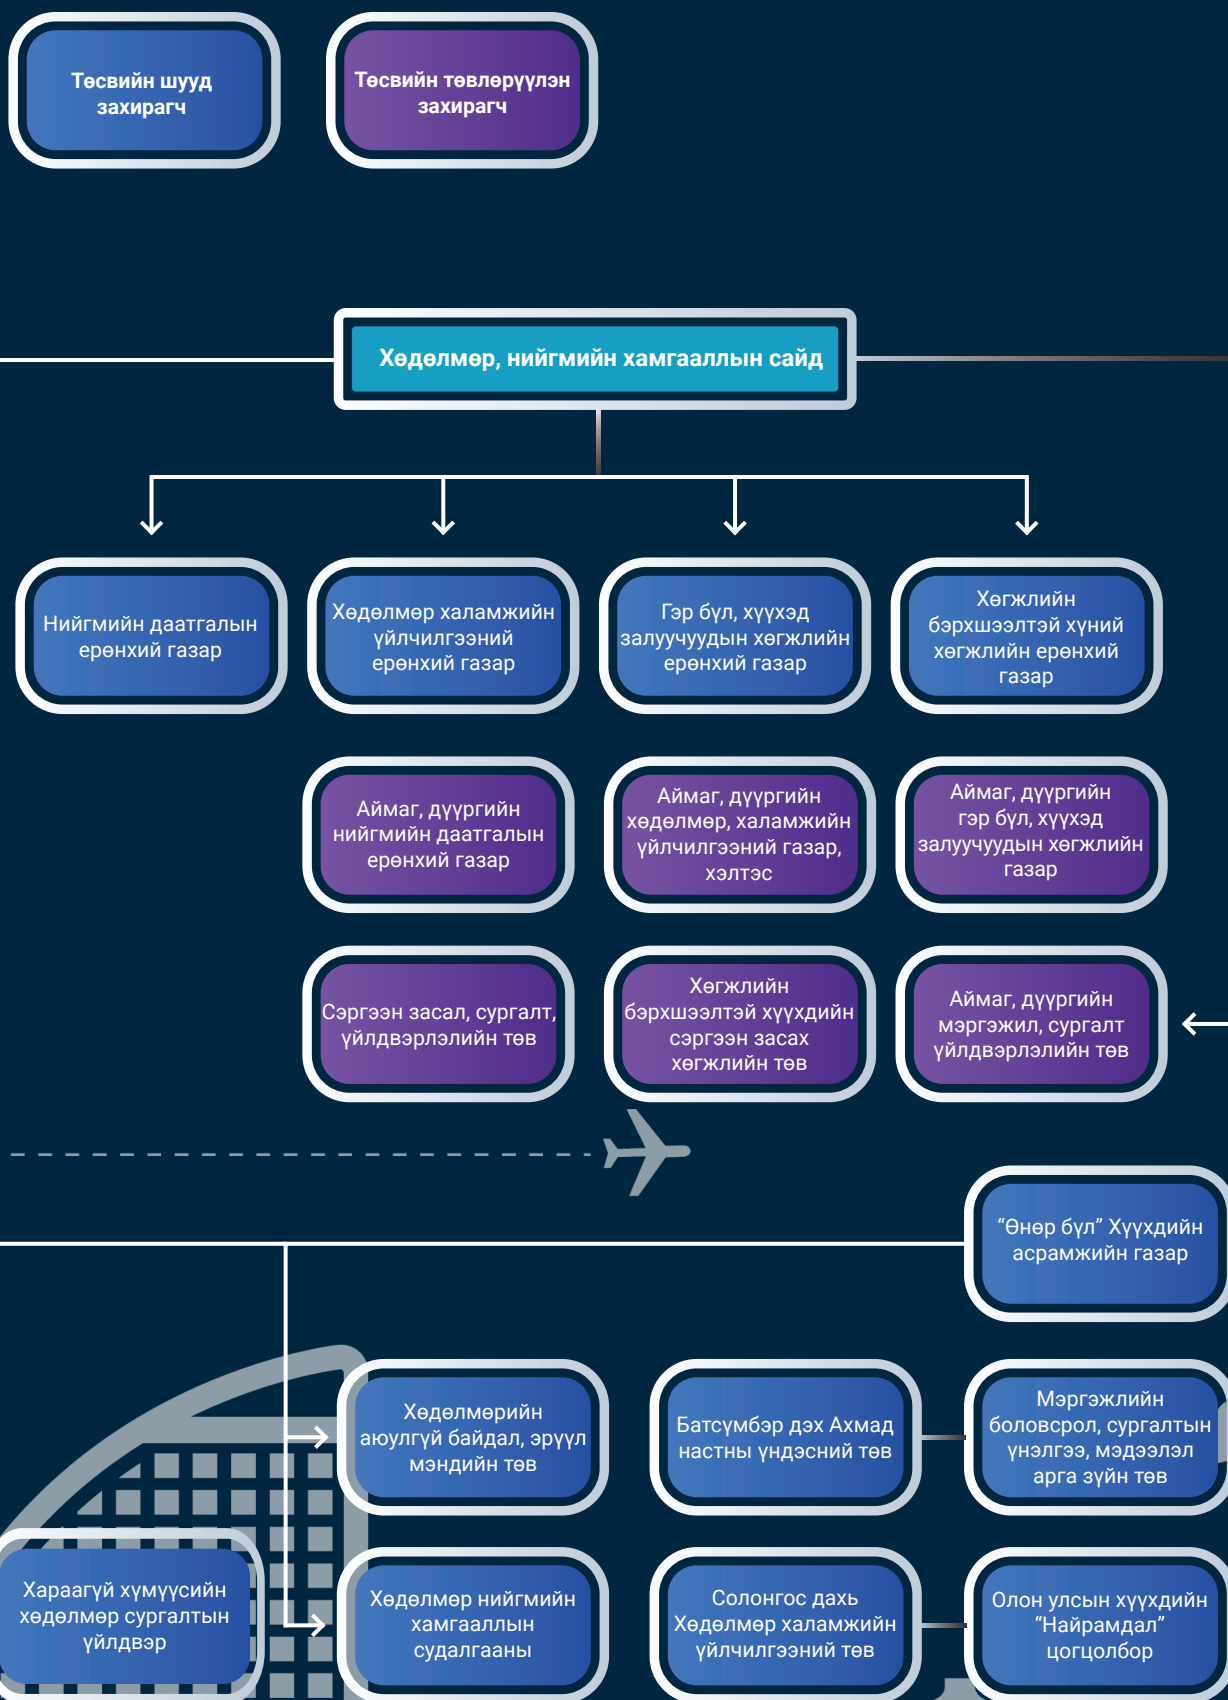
Төсвийн шууд захирагч

Төсвийн төвлөрүүлэн захирагч

Хөдөлмөр, нийгмийн хамгааллын сайд

Нийгмийн даатгалын ерөнхий газар

Хөдөлмөр халамжийн үйлчилгээний ерөнхий газар

Гэр бүл, хүүхэд залуучуудын хөгжлийн ерөнхий газар

Хөгжлийн бэрхшээлтэй хүний хөгжлийн ерөнхий газар

Аймаг, дүүргийн нийгмийн даатгалын ерөнхий газар

Аймаг, дүүргийн хөдөлмөр, халамжийн үйлчилгээний газар, хэлтэс

Аймаг, дүүргийн гэр бүл, хүүхэд залуучуудын хөгжлийн газар

Сэргээн засал, сургалт, үйлдвэрлэлийн төв

Хөгжлийн бэрхшээлтэй хүүхдийн сэргээн засах хөгжлийн төв

Аймаг, дүүргийн мэргэжил, сургалт үйлдвэрлэлийн төв

“Өнөр бүл” Хүүхдийн асрамжийн газар

Хөдөлмөрийн аюулгүй байдал, эрүүл мэндийн төв

Батсүмбэр дэх Ахмад настны үндэсний төв

Мэргэжлийн боловсрол, сургалтын үнэлгээ, мэдээлэл арга зүйн төв

Хараагүй хүмүүсийн хөдөлмөр сургалтын үйлдвэр

Хөдөлмөр нийгмийн хамгааллын судалгааны

Солонгос дахь Хөдөлмөр халамжийн үйлчилгээний төв

Олон улсын хүүхдийн “Найрамдал” цогцолбор